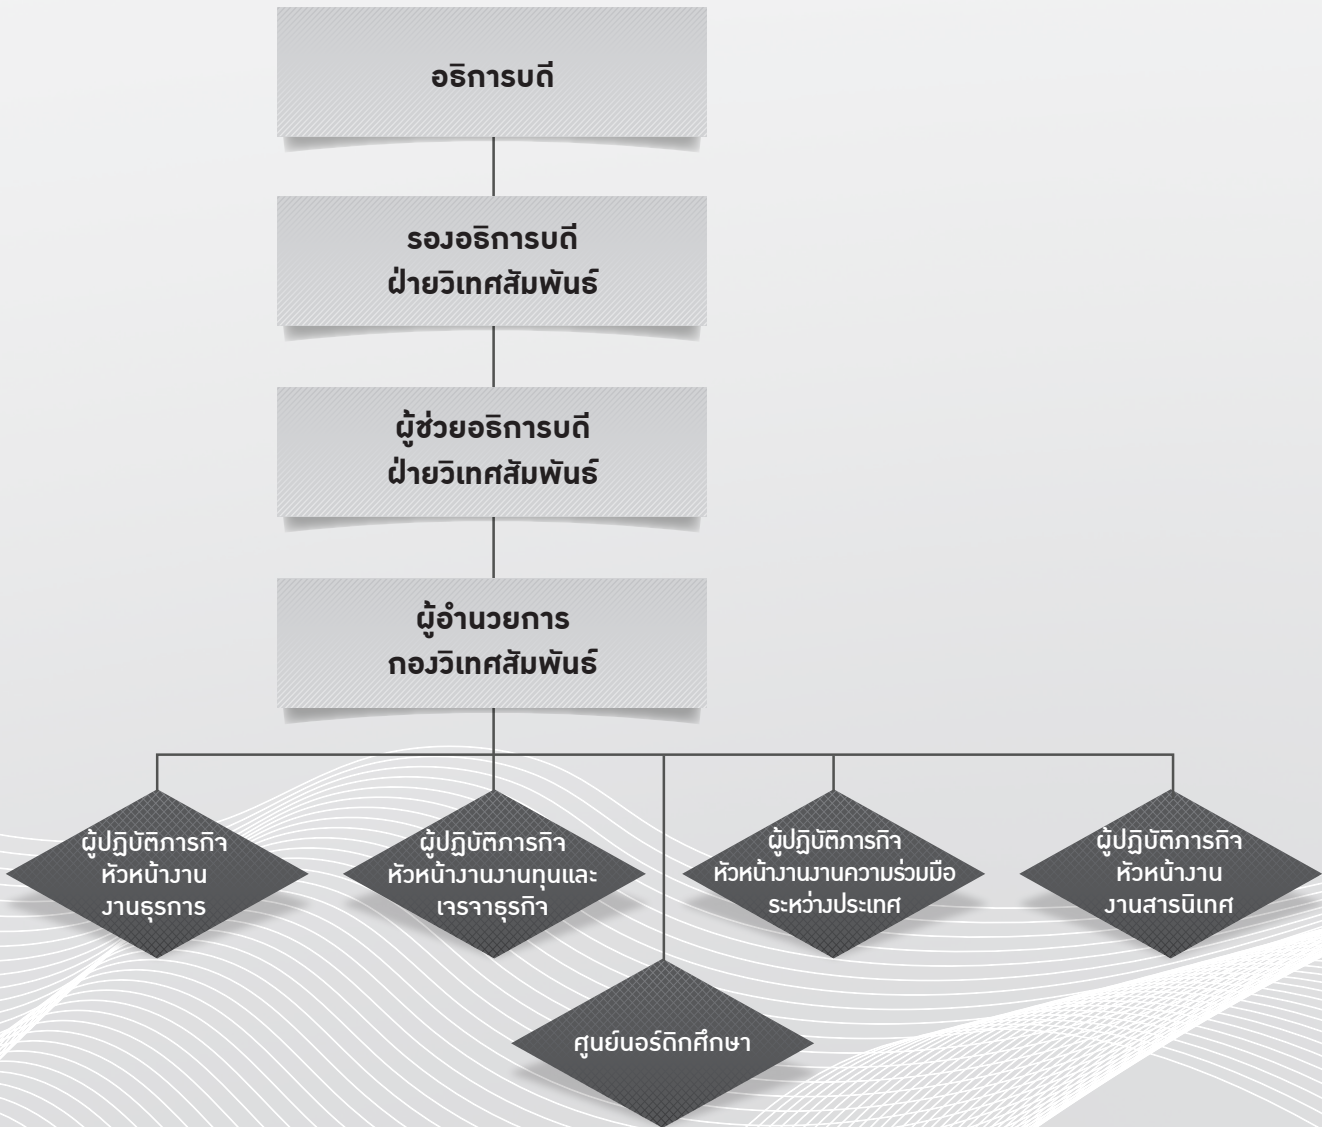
อธิการบดี

รองอธิการบดี
ฝ่ายวิเทศสัมพันธ์

ผู้ช่วยอธิการบดี
ฝ่ายวิเทศสัมพันธ์

ผู้อำนวยการ
กองวิเทศสัมพันธ์

ผู้ปฏิบัติภารกิจ
หัวหน้างาน
งานธุรการ

ผู้ปฏิบัติภารกิจ
หัวหน้างานงานทุนและ
เจราจาธุรกิจ

ผู้ปฏิบัติภารกิจ
หัวหน้างานงานความร่วมมือ
ระหว่างประเทศ

ผู้ปฏิบัติภารกิจ
หัวหน้างาน
งานสารนิเทศ

ศูนย์นอร์ดิกศึกษา